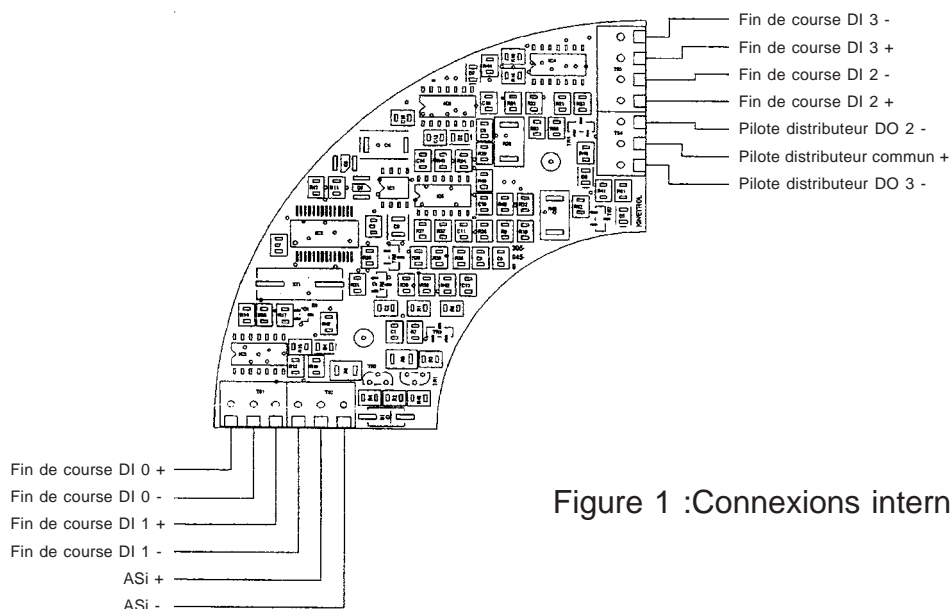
Fin de course DI 3 -
Fin de course DI 3 +
Fin de course DI 2 -
Fin de course DI 2 +
Pilote distributeur DO 2 -
Pilote distributeur commun +
Pilote distributeur DO 3 -

KINETROL

Fin de course DI 0 +
Fin de course DI 0 -
Fin de course DI 1 +
Fin de course DI 1 -
ASi +
ASi -

Figure 1 :Connexions intern